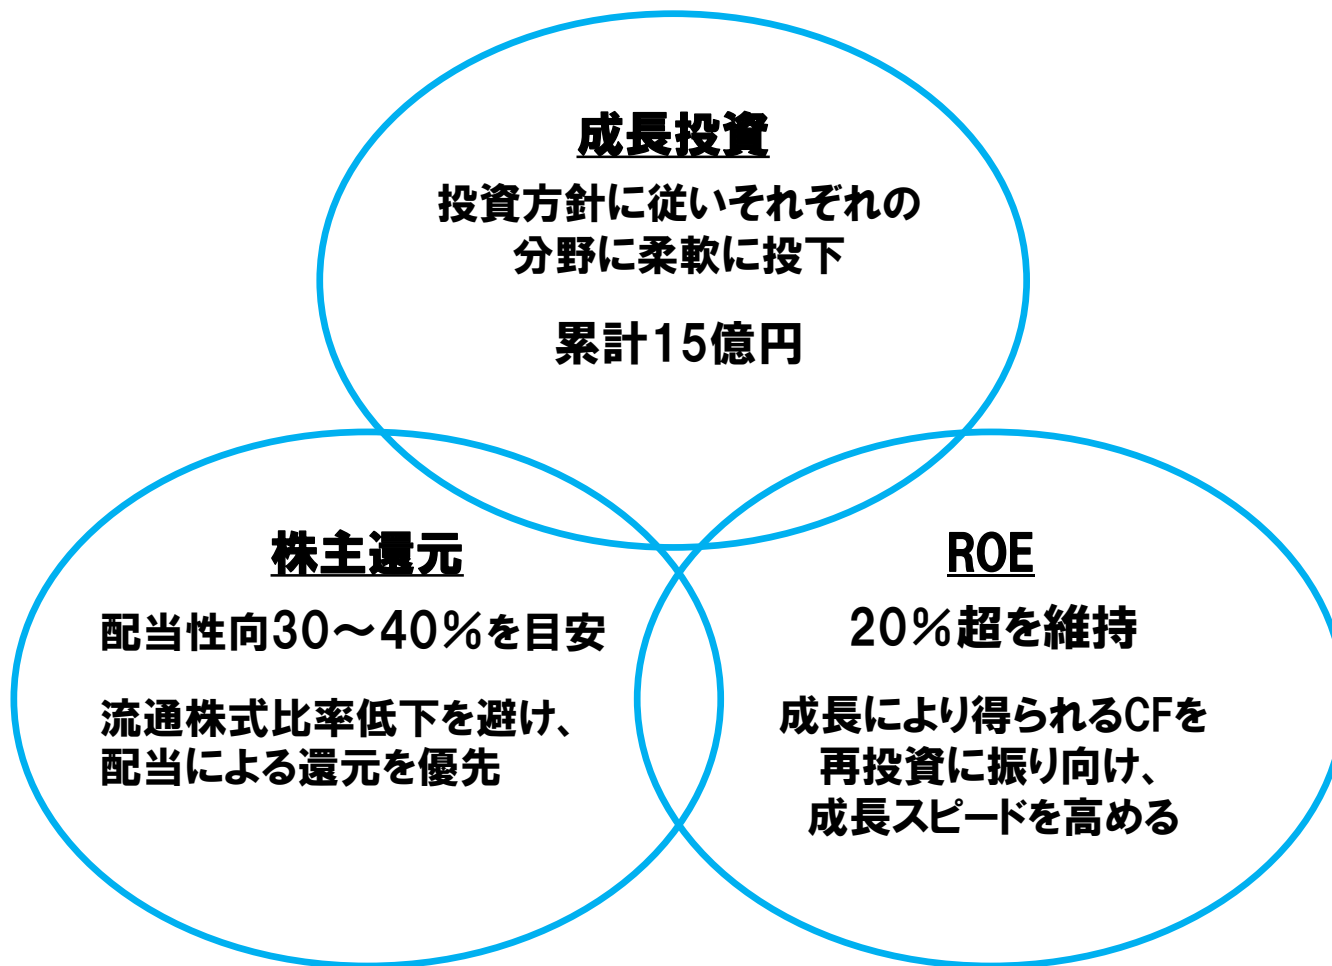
成長投資

投資方針に従いそれぞれの分野に柔軟に投下

累計15億円

株主還元

配当性向30～40%を目安

流通株式比率低下を避け、配当による還元を優先

ROE

20%超を維持

成長により得られるCFを再投資に振り向け、成長スピードを高める